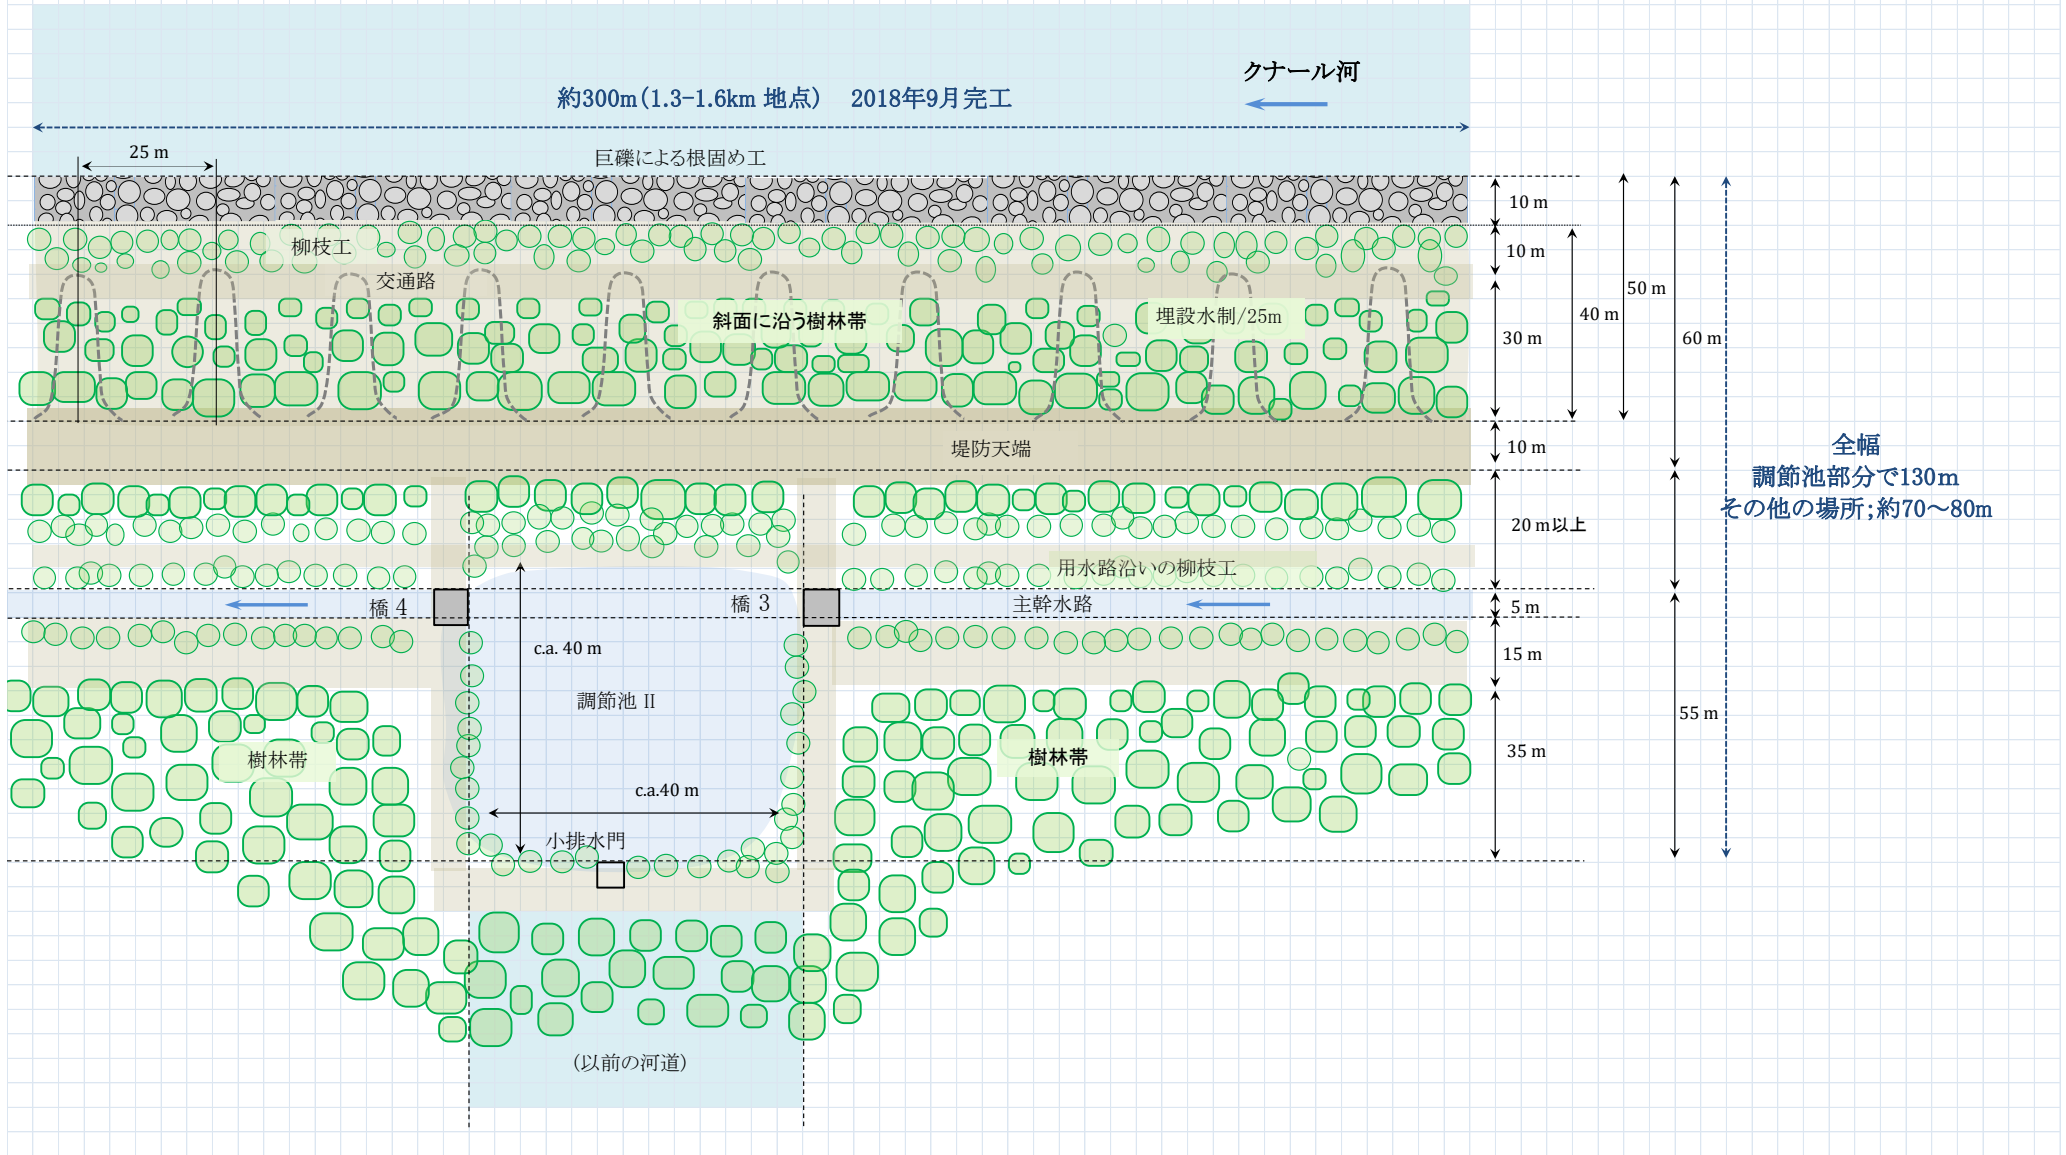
クナール河

約300m（1.3-1.6km 地点）　2018年9月完工

25 m

巨礫による根固め工

10 m

柳枝工

10 m

交通路

斜面に沿う樹林帯

埋設水制/25m

30 m

40 m

50 m

60 m

堤防天端

10 m

全幅
調節池部分で130m
その他の場所;約70〜80m

20 m以上

用水路沿いの柳枝工

橋 4

橋 3

主幹水路

5 m

c.a. 40 m

15 m

調節池 II

55 m

樹林帯

樹林帯

35 m

c.a.40 m

小排水門

(以前の河道)